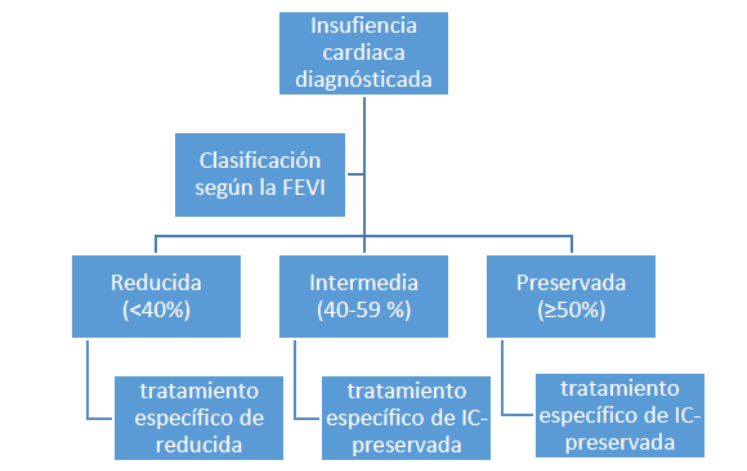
Insufiencia cardiaca diagnósticada

Clasificación según la FEVI

Reducida (<40%)

Intermedia (40-59 %)

Preservada (≥50%)

tratamiento específico de reducida

tratamiento específico de IC-preservada

tratamiento específico de IC-preservada